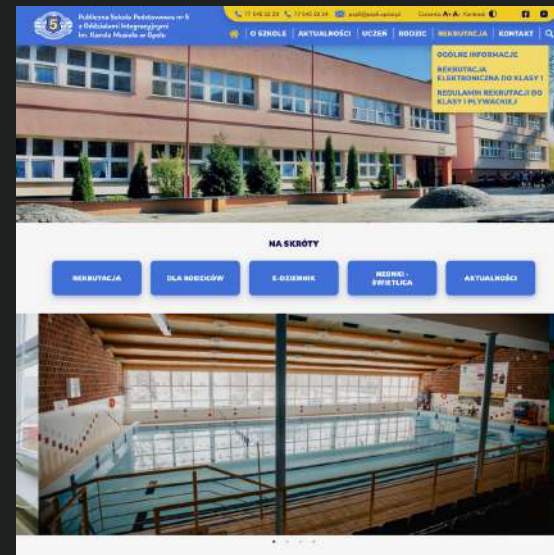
Publiczna Szkoła Podstawowa nr 5 z Oddziałami Integracyjnymi im. Karola Musioła w Opolu

77 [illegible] 77 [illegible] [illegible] Czcionka A+ A- Kontrast

O SZKOLE | AKTUALNOŚCI | UCZEŃ | RODZIC | REKRUTACJA | KONTAKT

OGÓLNE INFORMACJE
REKRUTACJA ELEKTRONICZNA DO KLASY I
REGULAMIN REKRUTACJI DO KLASY I PŁYWACKIEJ

NA SKRÓTY

REKRUTACJA
DLA RODZICÓW
E-DZIENNIK
OBIADKI - ŚWIETLICA
AKTUALNOŚCI